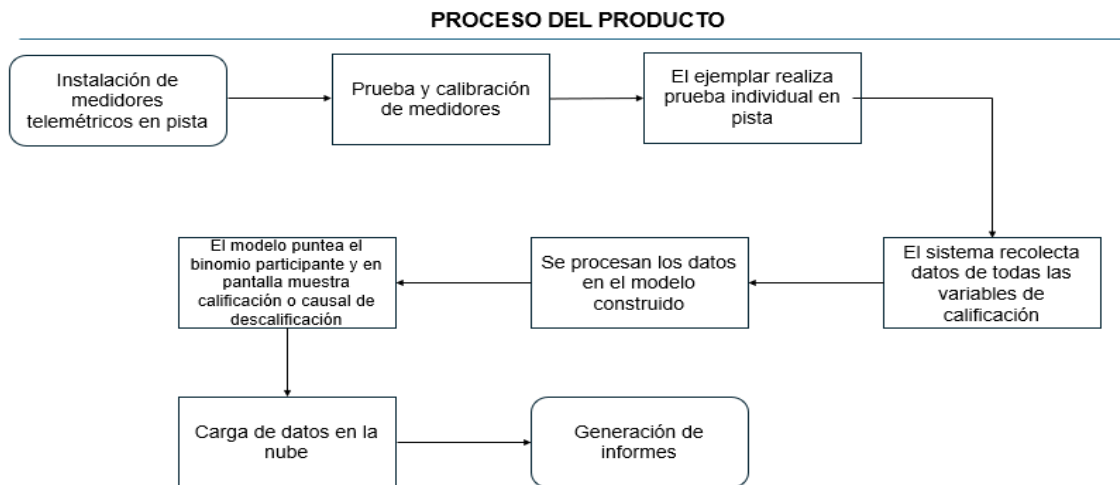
PROCESO DEL PRODUCTO

Instalación de medidores telemétricos en pista

Prueba y calibración de medidores

El ejemplar realiza prueba individual en pista

El sistema recolecta datos de todas las variables de calificación

Se procesan los datos en el modelo construido

El modelo puntea el binomio participante y en pantalla muestra calificación o causal de descalificación

Carga de datos en la nube

Generación de informes